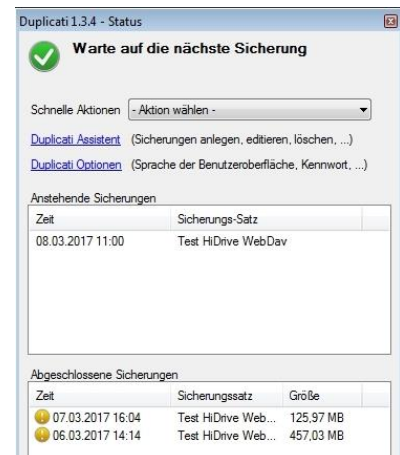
Duplicati 1.3.4 - Status

Warte auf die nächste Sicherung

Schnelle Aktionen - Aktion wählen -

Duplicati Assistent (Sicherungen anlegen, editieren, löschen, ...)

Duplicati Optionen (Sprache der Benutzeroberfläche, Kennwort, ...)

Anstehende Sicherungen

| Zeit | Sicherungs-Satz |
|---|---|
| 08.03.2017 11:00 | Test HiDrive WebDav |

Abgeschlossene Sicherungen

| Zeit | Sicherungssatz | Größe |
|---|---|---|
| 07.03.2017 16:04 | Test HiDrive Web... | 125,97 MB |
| 06.03.2017 14:14 | Test HiDrive Web... | 457,03 MB |